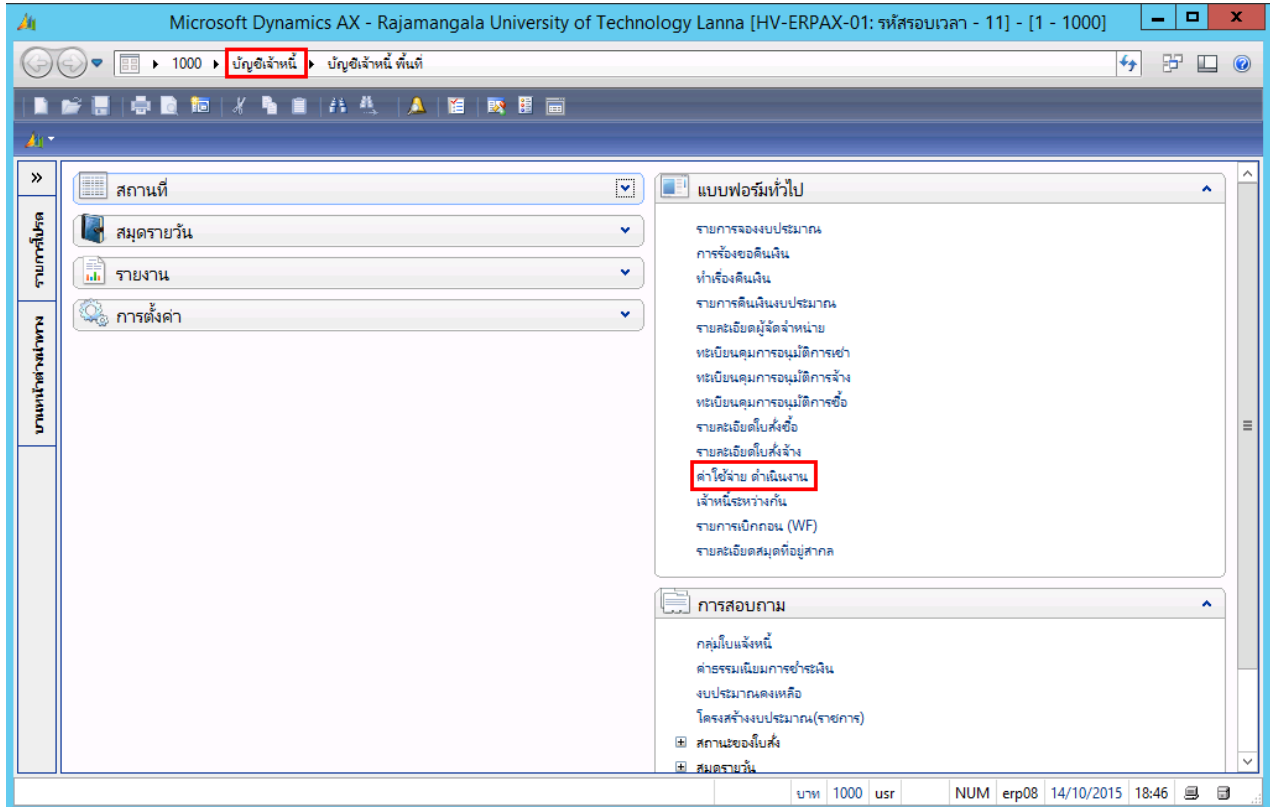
Microsoft Dynamics AX - Rajamangala University of Technology Lanna [HV-ERPAX-01: รหัสรอบเวลา - 11] - [1 - 1000]

1000 ▸ บัญชีเจ้าหนี้ ▸ บัญชีเจ้าหนี้ พื้นที่

»
รายการโปรด
บานหน้าต่างนำทาง

สถานที่
สมุดรายวัน
รายงาน
การตั้งค่า

แบบฟอร์มทั่วไป
รายการจองงบประมาณ
การร้องขอคืนเงิน
ทำเรื่องคืนเงิน
รายการคืนเงินงบประมาณ
รายละเอียดผู้จัดจำหน่าย
ทะเบียนคุมการอนุมัติการเช่า
ทะเบียนคุมการอนุมัติการจ้าง
ทะเบียนคุมการอนุมัติการซื้อ
รายละเอียดใบสั่งซื้อ
รายละเอียดใบสั่งจ้าง
ค่าใช้จ่าย ดำเนินงาน
เจ้าหนี้ระหว่างกัน
รายการเบิกถอน (WF)
รายละเอียดสมุดที่อยู่สากล

การสอบถาม
กลุ่มใบแจ้งหนี้
ค่าธรรมเนียมการชำระเงิน
งบประมาณคงเหลือ
โครงสร้างงบประมาณ(รายการ)
สถานะของใบสั่ง
สมุดรายวัน

บาท | 1000 | usr | NUM | erp08 | 14/10/2015 | 18:46